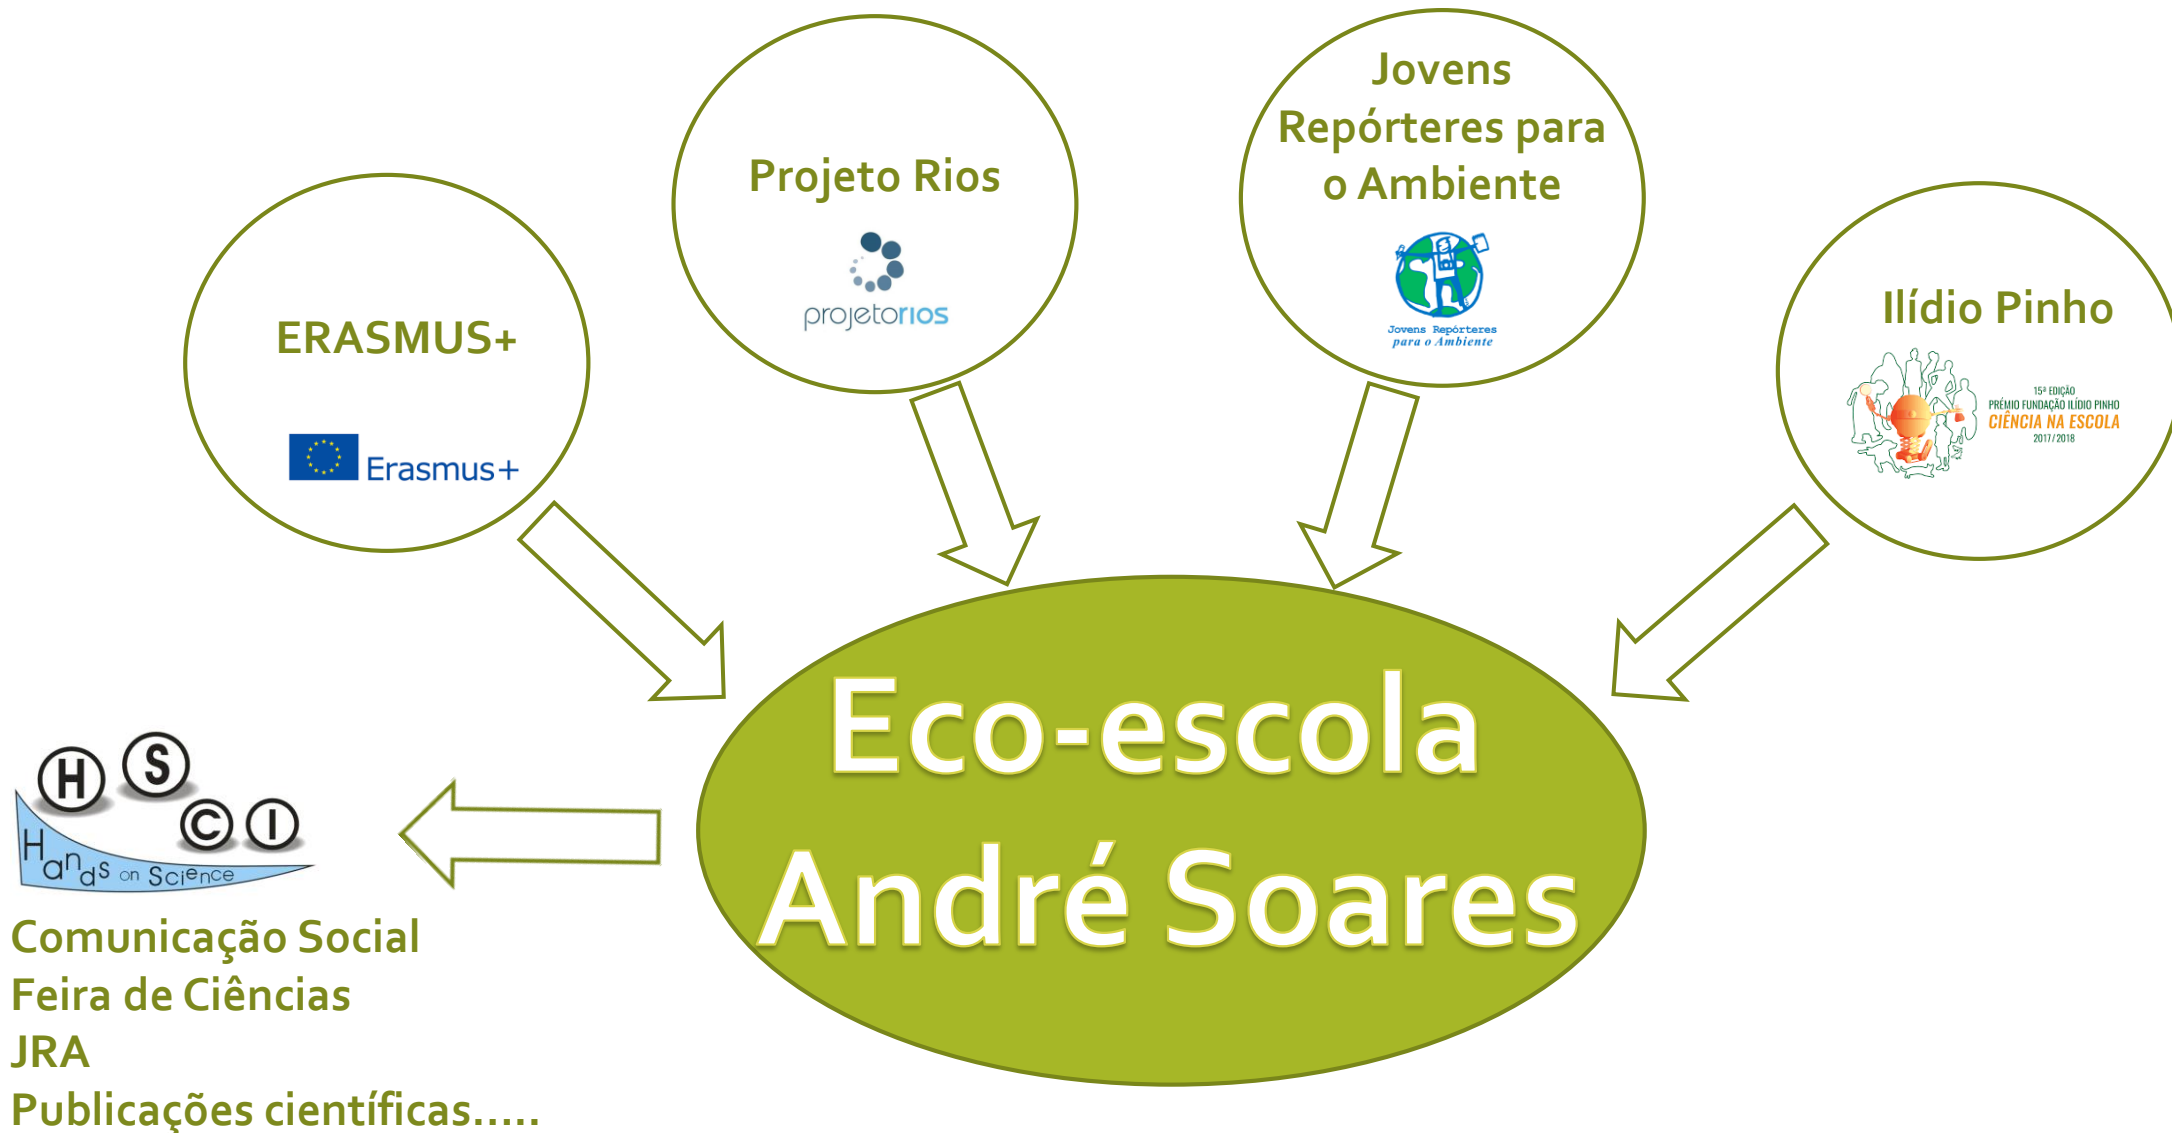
ERASMUS+

Erasmus+

Projeto Rios

projetorios

Jovens Repórteres para o Ambiente

Jovens Repórteres para o Ambiente

Ilídio Pinho

15ª EDIÇÃO
PRÉMIO FUNDAÇÃO ILÍDIO PINHO
CIÊNCIA NA ESCOLA
2017/2018

Eco-escola André Soares

H S C I
Hands on Science

Comunicação Social
Feira de Ciências
JRA
Publicações científicas.....